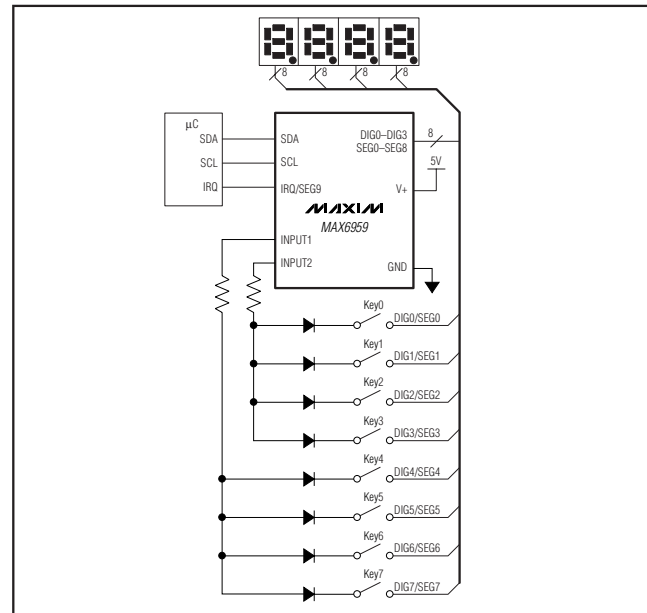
8 8 8 8

μC
SDA
SCL
IRQ

SDA
SCL
IRQ/SEG9
DIG0–DIG3
SEG0–SEG8
8
5V
V+
MAXIM
MAX6959
INPUT1
INPUT2
GND

Key0
DIG0/SEG0
Key1
DIG1/SEG1
Key2
DIG2/SEG2
Key3
DIG3/SEG3
Key4
DIG4/SEG4
Key5
DIG5/SEG5
Key6
DIG6/SEG6
Key7
DIG7/SEG7